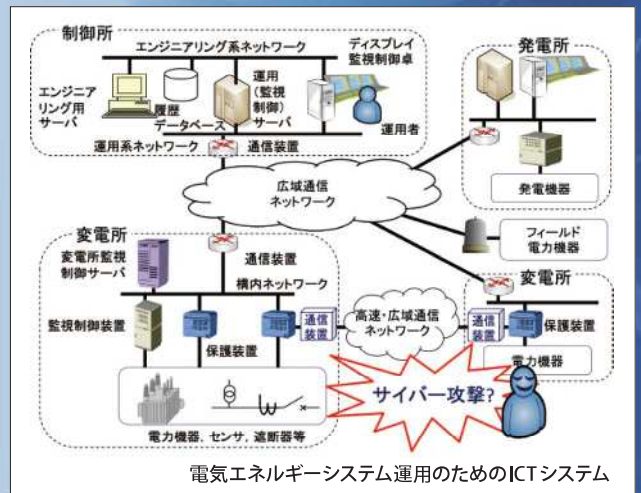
制御所

エンジニアリング系ネットワーク

ディスプレイ監視制御卓

エンジニアリング用サーバ

履歴データベース

運用（監視制御）サーバ

運用者

運用系ネットワーク

通信装置

発電所

発電機器

広域通信ネットワーク

フィールド電力機器

変電所

変電所監視制御サーバ

通信装置

構内ネットワーク

監視制御装置

保護装置

通信装置

高速・広域通信ネットワーク

変電所

通信装置

保護装置

電力機器

サイバー攻撃?

電力機器、センサ、遮断器等

電気エネルギーシステム運用のためのICTシステム